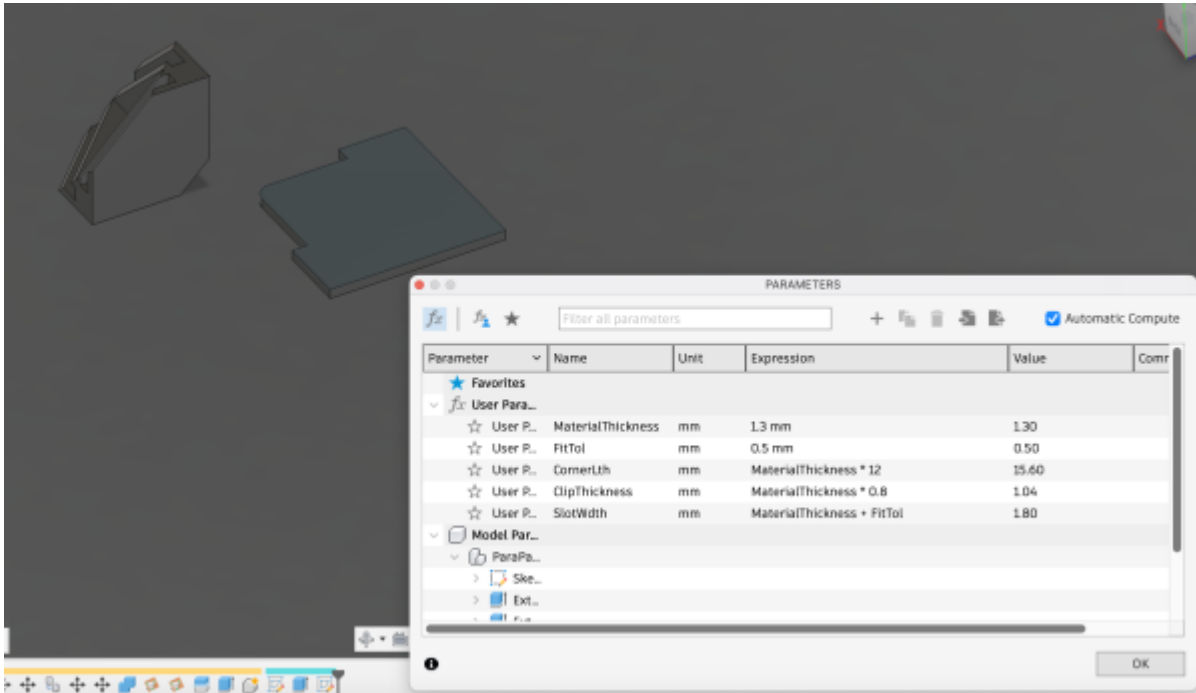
PARAMETERS

$fx$ Filter all parameters Automatic Compute

| Parameter | Name | Unit | Expression | Value | Comr |
|---|---|---|---|---|---|
| Favorites | | | | | |
| User Para... | | | | | |
| User P... | MaterialThickness | mm | 1.3 mm | 1.30 | |
| User P... | FitTol | mm | 0.5 mm | 0.50 | |
| User P... | CornerLth | mm | MaterialThickness * 12 | 15.60 | |
| User P... | ClipThickness | mm | MaterialThickness * 0.8 | 1.04 | |
| User P... | SlotWidth | mm | MaterialThickness + FitTol | 1.80 | |
| Model Par... | | | | | |
| ParaPa... | | | | | |
| Ske... | | | | | |
| Ext... | | | | | |

OK